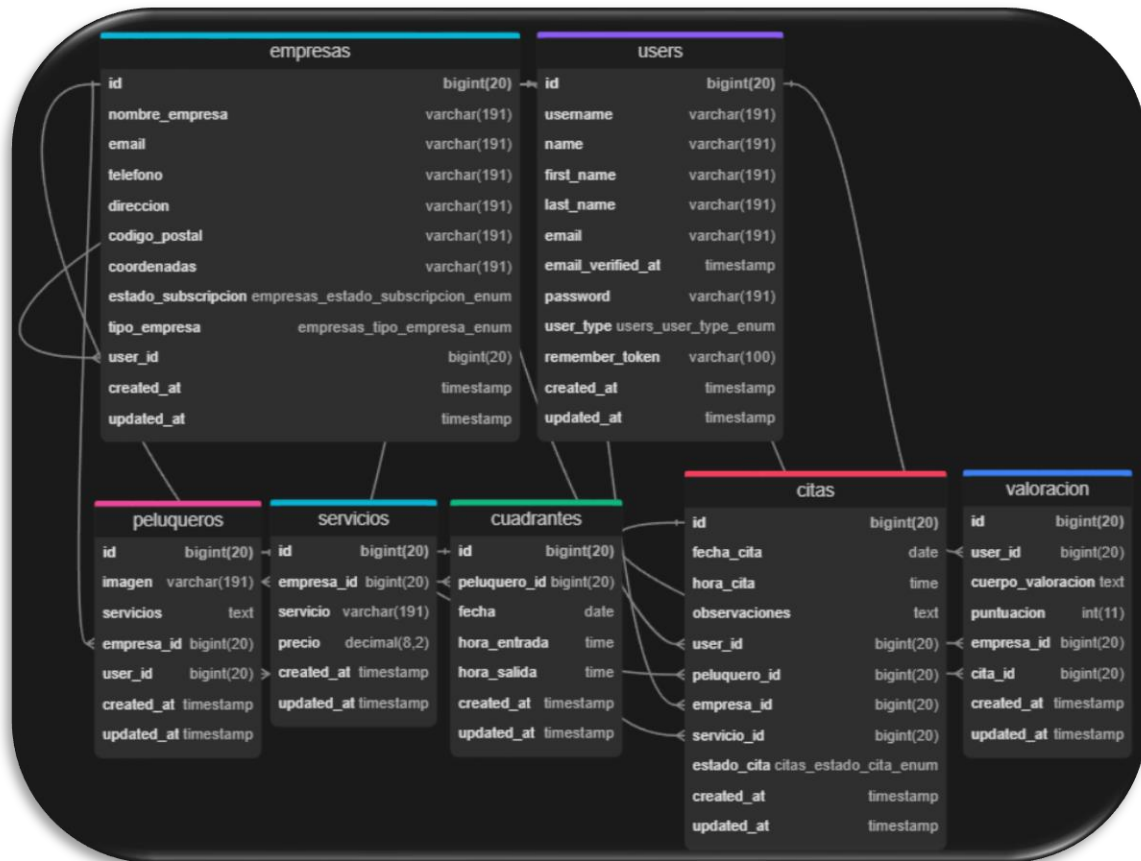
empresas

| | |
|---|---|
| id | bigint(20) |
| nombre_empresa | varchar(191) |
| email | varchar(191) |
| telefono | varchar(191) |
| direccion | varchar(191) |
| codigo_postal | varchar(191) |
| coordenadas | varchar(191) |
| estado_subscripcion | empresas_estado_subscripcion_enum |
| tipo_empresa | empresas_tipo_empresa_enum |
| user_id | bigint(20) |
| created_at | timestamp |
| updated_at | timestamp |

users

| | |
|---|---|
| id | bigint(20) |
| username | varchar(191) |
| name | varchar(191) |
| first_name | varchar(191) |
| last_name | varchar(191) |
| email | varchar(191) |
| email_verified_at | timestamp |
| password | varchar(191) |
| user_type | users_user_type_enum |
| remember_token | varchar(100) |
| created_at | timestamp |
| updated_at | timestamp |

peluqueros

| | |
|---|---|
| id | bigint(20) |
| imagen | varchar(191) |
| servicios | text |
| empresa_id | bigint(20) |
| user_id | bigint(20) |
| created_at | timestamp |
| updated_at | timestamp |

servicios

| | |
|---|---|
| id | bigint(20) |
| empresa_id | bigint(20) |
| servicio | varchar(191) |
| precio | decimal(8,2) |
| created_at | timestamp |
| updated_at | timestamp |

cuadrantes

| | |
|---|---|
| id | bigint(20) |
| peluquero_id | bigint(20) |
| fecha | date |
| hora_entrada | time |
| hora_salida | time |
| created_at | timestamp |
| updated_at | timestamp |

citas

| | |
|---|---|
| id | bigint(20) |
| fecha_cita | date |
| hora_cita | time |
| observaciones | text |
| user_id | bigint(20) |
| peluquero_id | bigint(20) |
| empresa_id | bigint(20) |
| servicio_id | bigint(20) |
| estado_cita | citas_estado_cita_enum |
| created_at | timestamp |
| updated_at | timestamp |

valoracion

| | |
|---|---|
| id | bigint(20) |
| user_id | bigint(20) |
| cuerpo_valoracion | text |
| puntuacion | int(11) |
| empresa_id | bigint(20) |
| cita_id | bigint(20) |
| created_at | timestamp |
| updated_at | timestamp |